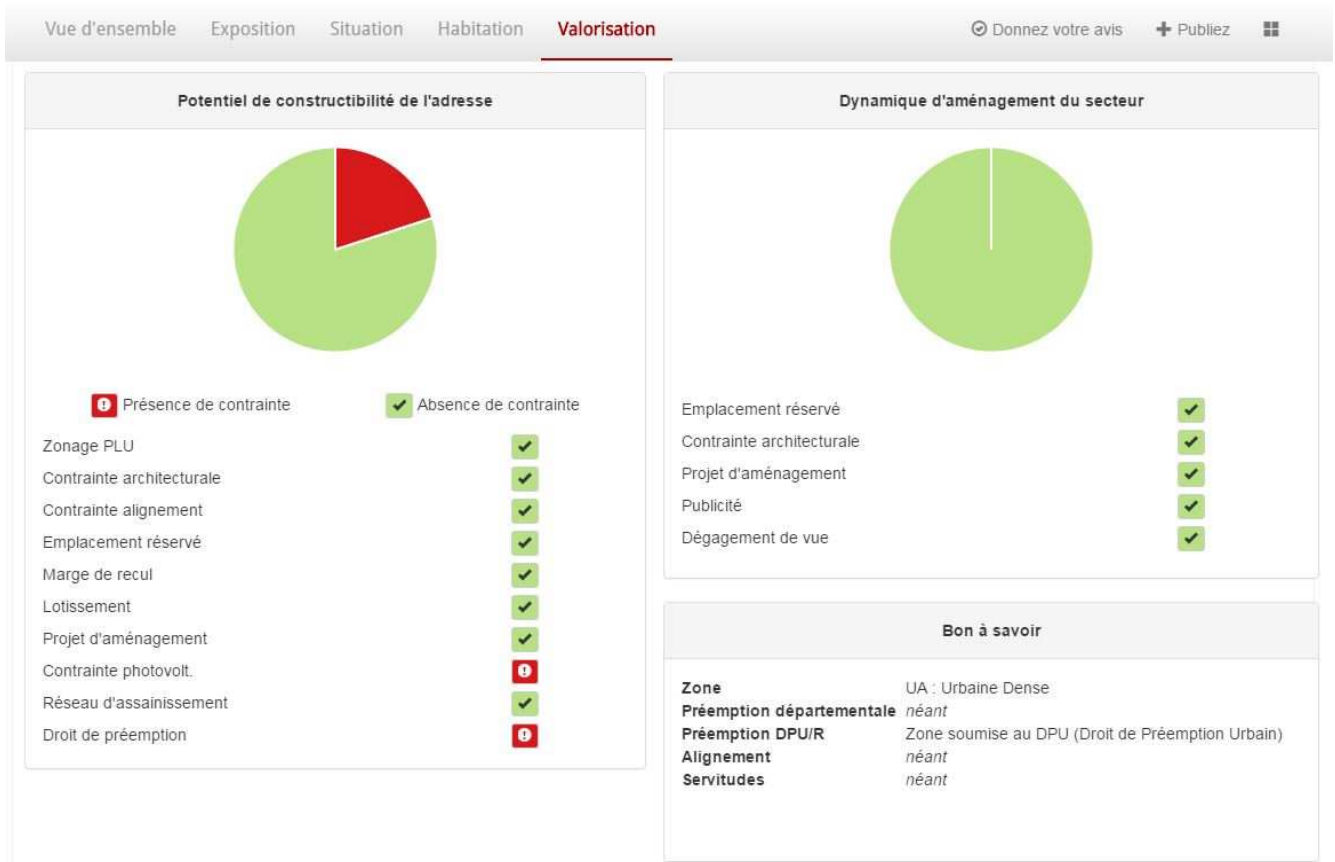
Vue d'ensemble Exposition Situation Habitation Valorisation

Donnez votre avis + Publiez

Potentiel de constructibilité de l'adresse

Présence de contrainte Absence de contrainte

Zonage PLU
Contrainte architecturale
Contrainte alignement
Emplacement réservé
Marge de recul
Lotissement
Projet d'aménagement
Contrainte photovolt.
Réseau d'assainissement
Droit de préemption

Dynamique d'aménagement du secteur

Emplacement réservé
Contrainte architecturale
Projet d'aménagement
Publicité
Dégagement de vue

Bon à savoir

| | |
|---|---|
| Zone | UA : Urbaine Dense |
| Préemption départementale | néant |
| Préemption DPU/R | Zone soumise au DPU (Droit de Préemption Urbain) |
| Alignement | néant |
| Servitudes | néant |